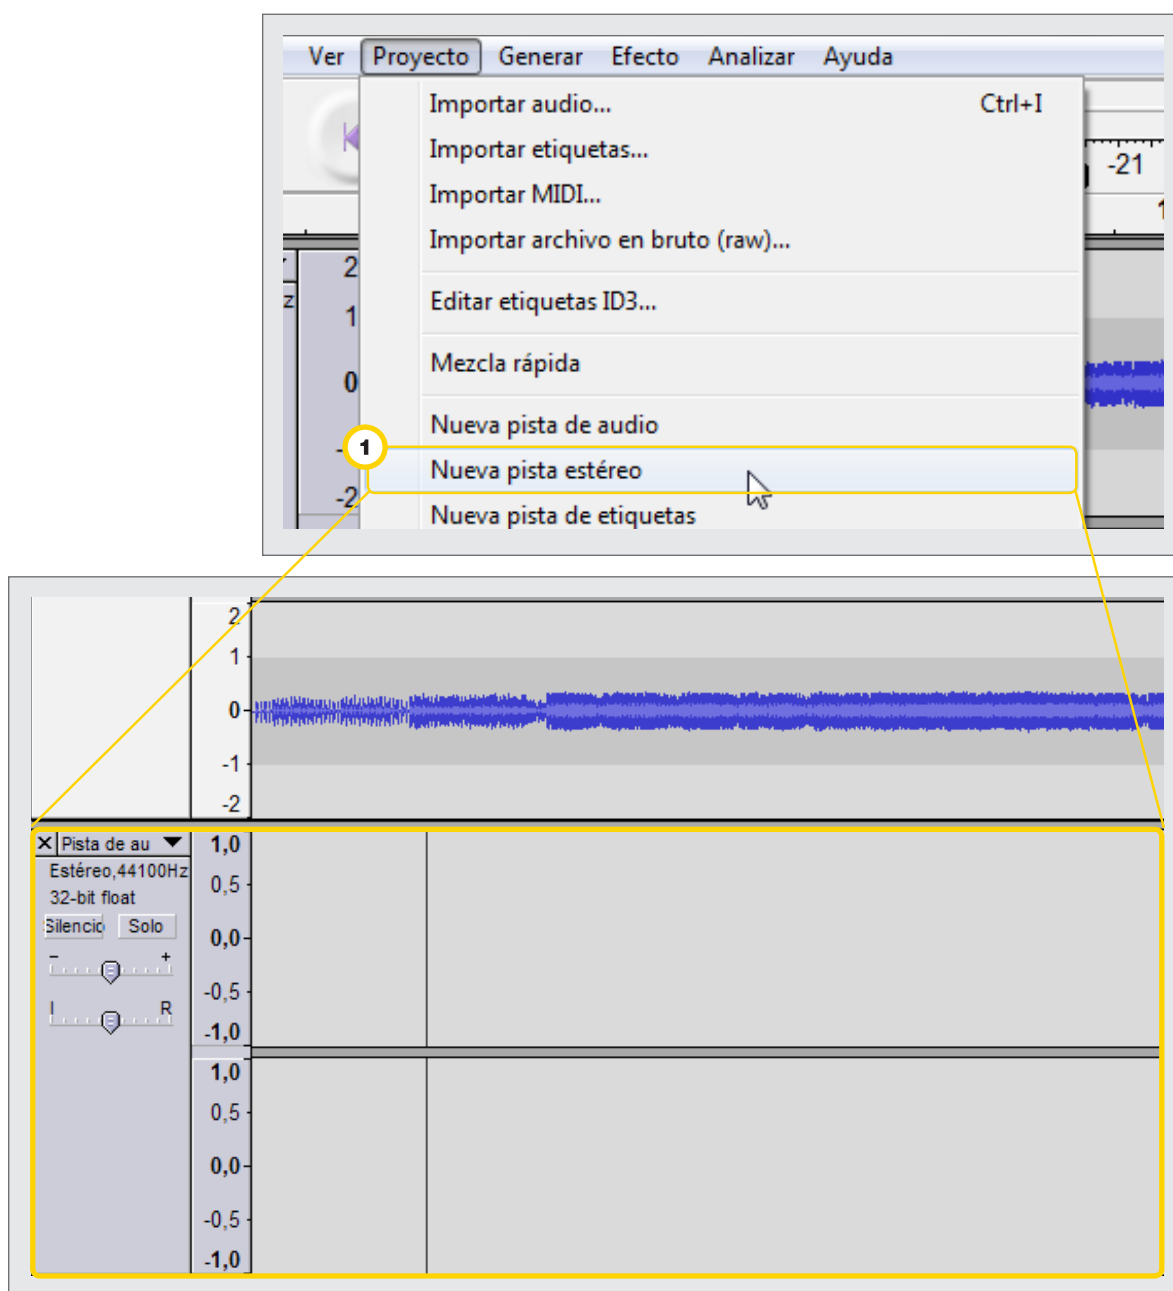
Ver Proyecto Generar Efecto Analizar Ayuda

Importar audio... Ctrl+I
Importar etiquetas...
Importar MIDI...
Importar archivo en bruto (raw)...
Editar etiquetas ID3...
Mezcla rápida
Nueva pista de audio
Nueva pista estéreo
Nueva pista de etiquetas

1

-21

2
1
0
-2

2
1
0
-1
-2

Pista de au
Estéreo,44100Hz
32-bit float
Silencio Solo
- +
L R

1,0
0,5
0,0
-0,5
-1,0
1,0
0,5
0,0
-0,5
-1,0